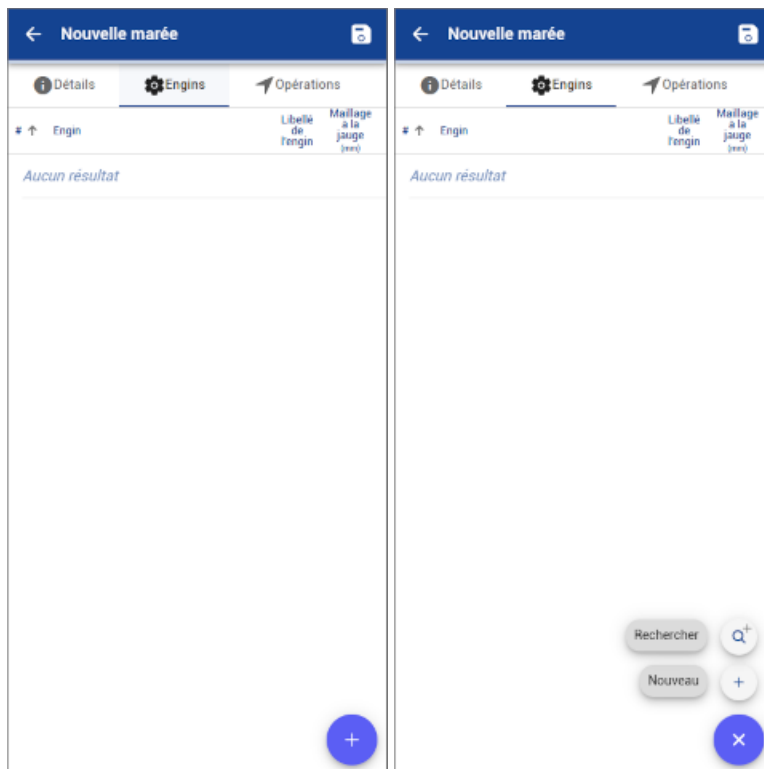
Nouvelle marée

Détails
Engins
Opérations

| # ↑ | Engin | Libellé de l'engin | Maillage à la jauge (mm) |
|---|---|---|---|

Aucun résultat

Nouvelle marée

Détails
Engins
Opérations

| # ↑ | Engin | Libellé de l'engin | Maillage à la jauge (mm) |
|---|---|---|---|

Aucun résultat

Rechercher
Nouveau